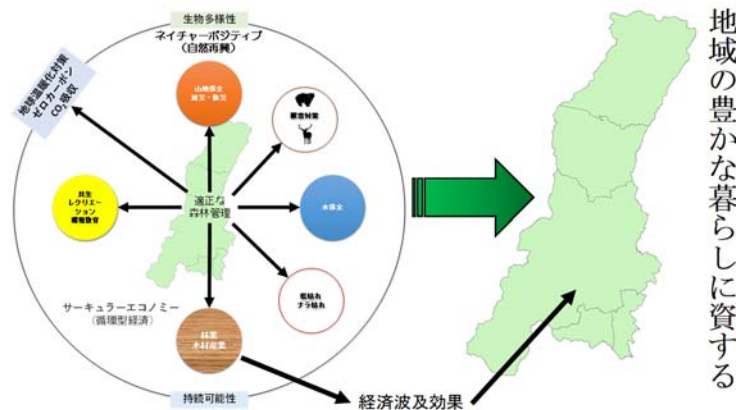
生物多様性

ネイチャーポジティブ
（自然再興）

地球温暖化対策
ゼロカーボン
$CO_2$吸収

山地保全
崩災・崩災

獣害対策

共生
レクリエーション
環境教育

適正な
森林管理

水保全

サーキュラーエコノミー
（循環型経済）

松枯れ
ナラ枯れ

林業
木材産業

持続可能性

経済波及効果

地域の豊かな暮らしに資する